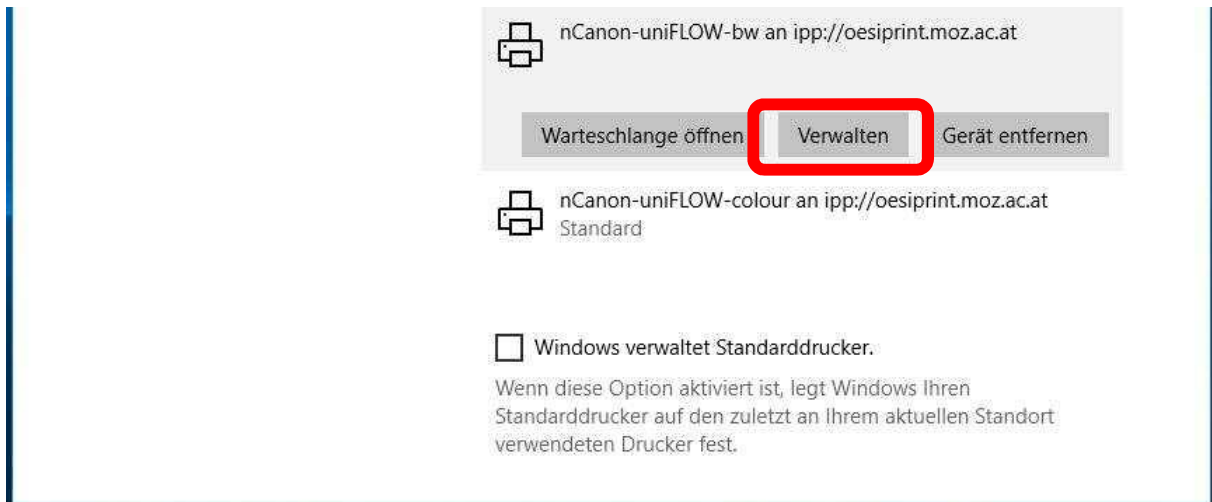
nCanon-uniFLOW-bw an ipp://oesiprint.moz.ac.at

Warteschlange öffnen

Verwalten

Gerät entfernen

nCanon-uniFLOW-colour an ipp://oesiprint.moz.ac.at
Standard

Windows verwaltet Standarddrucker.

Wenn diese Option aktiviert ist, legt Windows Ihren Standarddrucker auf den zuletzt an Ihrem aktuellen Standort verwendeten Drucker fest.